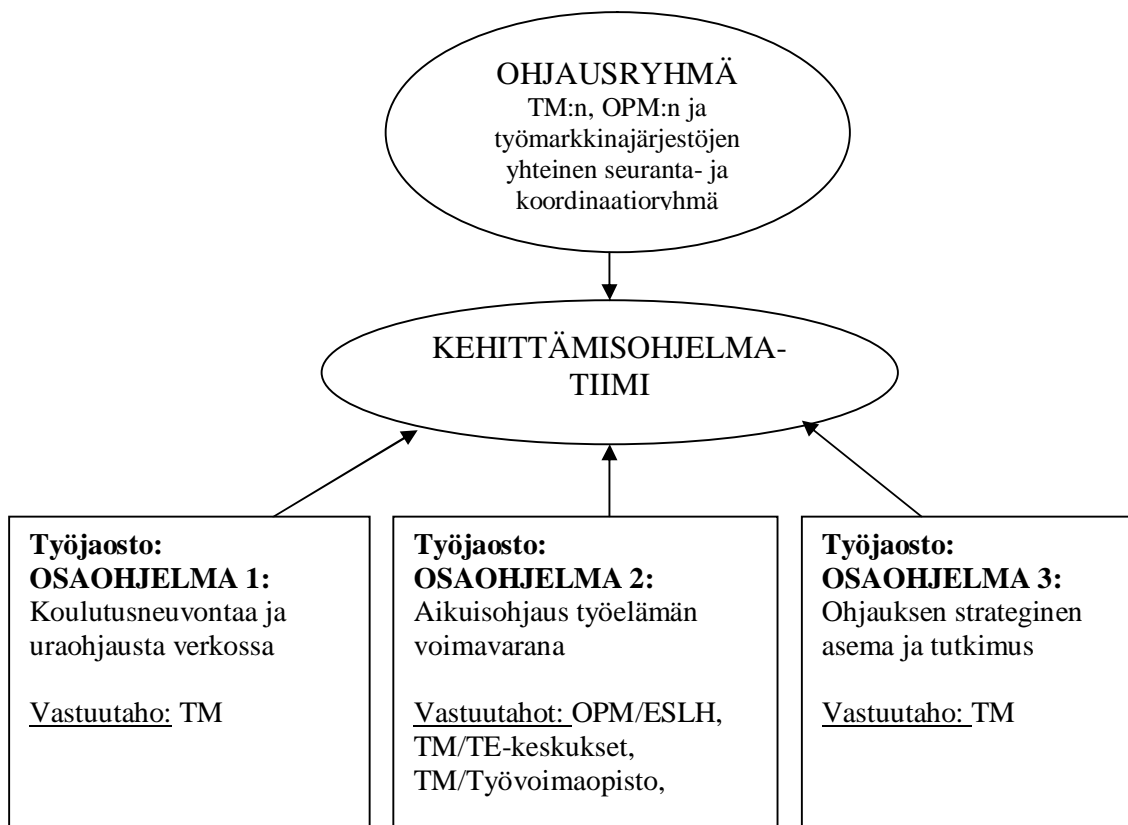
OHJAUSRYHMÄ
TM:n, OPM:n ja työmarkkinajärjestöjen yhteinen seuranta- ja koordinaatioryhmä

KEHITTÄMISOHJELMA-TIIMI

**Työjaosto: OSAOHJELMA 1:**
Koulutusneuvontaa ja uraohjausta verkossa

Vastuutaho: TM

**Työjaosto: OSAOHJELMA 2:**
Aikuisohjaus työelämän voimavarana

Vastuutahot: OPM/ESLH, TM/TE-keskukset, TM/Työvoimaopisto,

**Työjaosto: OSAOHJELMA 3:**
Ohjauksen strateginen asema ja tutkimus

Vastuutaho: TM